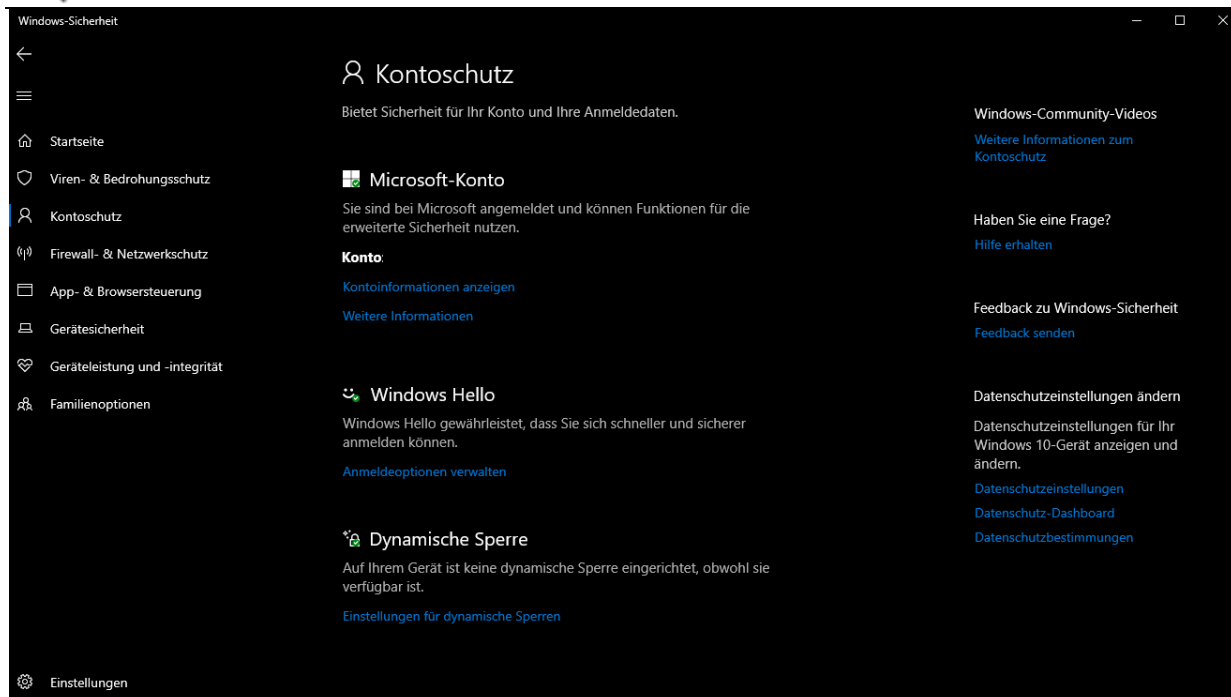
Windows-Sicherheit

Startseite
Viren- & Bedrohungsschutz
Kontoschutz
Firewall- & Netzwerkschutz
App- & Browsersteuerung
Gerätesicherheit
Geräteleistung und -integrität
Familienoptionen

Kontoschutz
Bietet Sicherheit für Ihr Konto und Ihre Anmeldedaten.

Microsoft-Konto
Sie sind bei Microsoft angemeldet und können Funktionen für die erweiterte Sicherheit nutzen.
Konto:
Kontoinformationen anzeigen
Weitere Informationen

Windows Hello
Windows Hello gewährleistet, dass Sie sich schneller und sicherer anmelden können.
Anmeldeoptionen verwalten

Dynamische Sperre
Auf Ihrem Gerät ist keine dynamische Sperre eingerichtet, obwohl sie verfügbar ist.
Einstellungen für dynamische Sperren

Windows-Community-Videos
Weitere Informationen zum Kontoschutz

Haben Sie eine Frage?
Hilfe erhalten

Feedback zu Windows-Sicherheit
Feedback senden

Datenschutzeinstellungen ändern
Datenschutzeinstellungen für Ihr Windows 10-Gerät anzeigen und ändern.
Datenschutzeinstellungen
Datenschutz-Dashboard
Datenschutzbestimmungen

Einstellungen